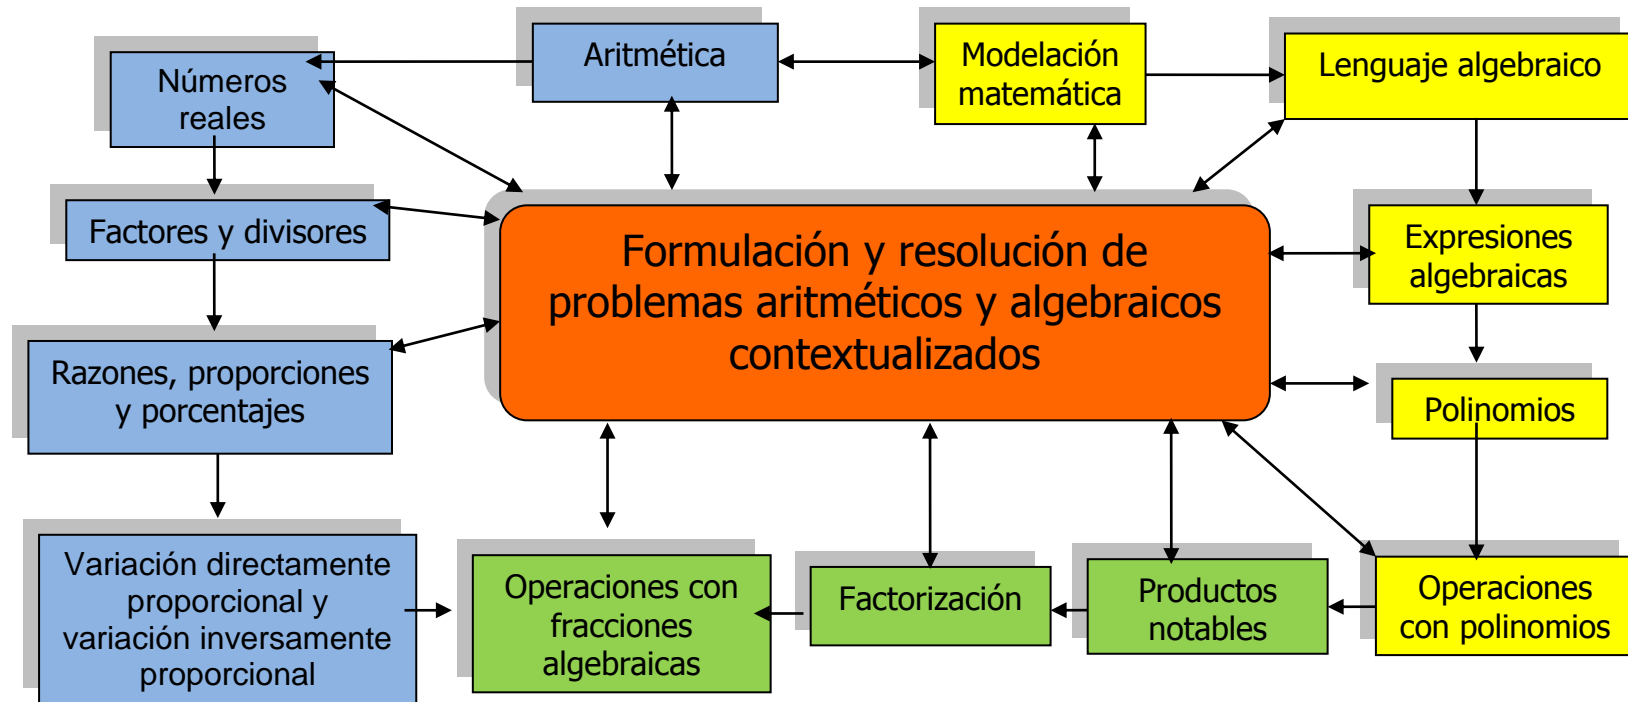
Números reales

Aritmética

Modelación matemática

Lenguaje algebraico

Factores y divisores

Formulación y resolución de problemas aritméticos y algebraicos contextualizados

Expresiones algebraicas

Razones, proporciones y porcentajes

Polinomios

Variación directamente proporcional y variación inversamente proporcional

Operaciones con fracciones algebraicas

Factorización

Productos notables

Operaciones con polinomios